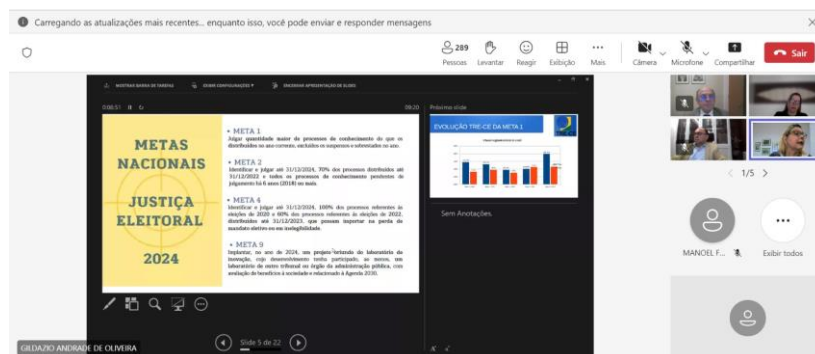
Carregando as atualizações mais recentes... enquanto isso, você pode enviar e responder mensagens

289 Pessoas Levantar Reagir Exibição Mais Câmera Microfone Compartilhar Sair

MOSTRAR BARRA DE TAREFAS EXIBIR CONFIGURAÇÕES ENCERRAR APRESENTAÇÃO DE SLIDES

0:00:51 09:20 Próximo slide

METAS NACIONAIS JUSTIÇA ELEITORAL 2024

• META 1
Julgar quantidade maior de processos de conhecimento do que os distribuídos no ano corrente, excluídos os suspensos e sobrestados no ano.

• META 2
Identificar e julgar até 31/12/2024, 70% dos processos distribuídos até 31/12/2022 e todos os processos de conhecimento pendentes de julgamento há 6 anos (2018) ou mais.

• META 4
Identificar e julgar até 31/12/2024, 100% dos processos referentes às eleições de 2020 e 60% dos processos referentes às eleições de 2022, distribuídos até 31/12/2023, que possam importar na perda de mandato eletivo ou em inelegibilidade.

• META 9
Implantar, no ano de 2024, um projeto oriundo do laboratório de inovação, cujo desenvolvimento tenha participado, ao menos, um laboratório de outro tribunal ou órgão da administração pública, com avaliação de benefícios à sociedade e relacionado à Agenda 2030.

EVOLUÇÃO TRE-CE DA META 1

Sem Anotações.

Slide 5 de 22

GILDAZIO ANDRADE DE OLIVEIRA

1/5

MANOEL F... Exibir todos